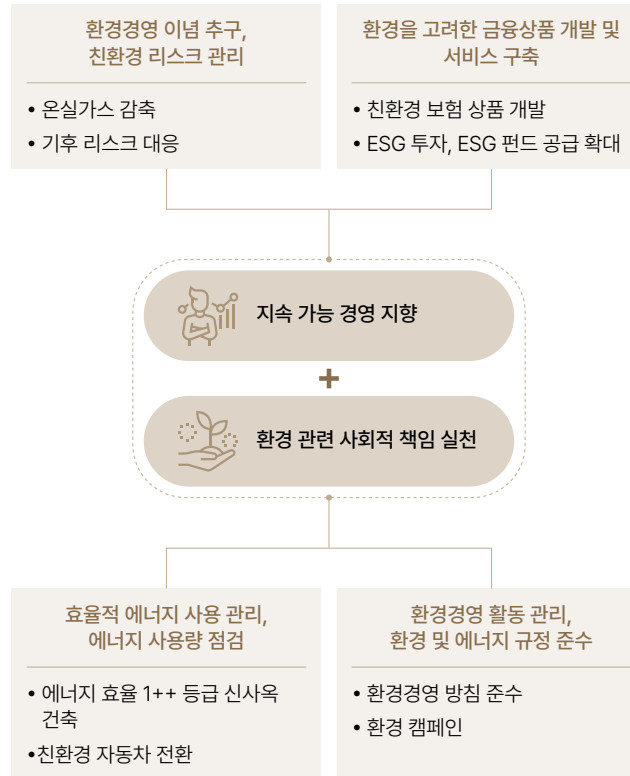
환경경영 이념 추구, 친환경 리스크 관리

• 온실가스 감축
• 기후 리스크 대응

환경을 고려한 금융상품 개발 및 서비스 구축

• 친환경 보험 상품 개발
• ESG 투자, ESG 펀드 공급 확대

지속 가능 경영 지향

+

환경 관련 사회적 책임 실천

효율적 에너지 사용 관리, 에너지 사용량 점검

• 에너지 효율 1++ 등급 신사옥 건축
•친환경 자동차 전환

환경경영 활동 관리, 환경 및 에너지 규정 준수

• 환경경영 방침 준수
• 환경 캠페인